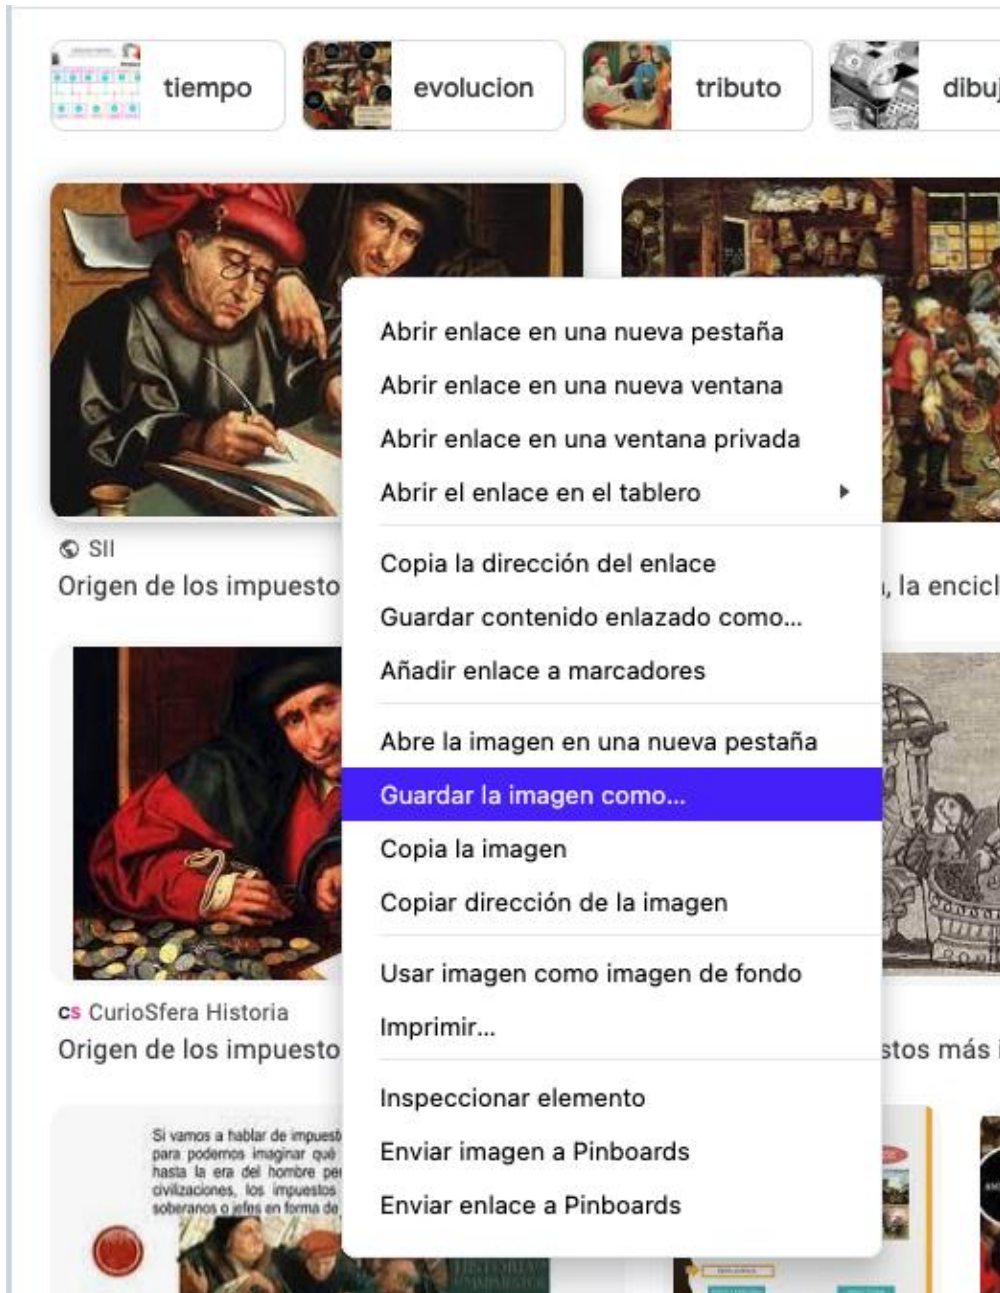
tiempo
evolucion
tributo
dibuj

SII
Origen de los impuesto

, la encicl

Abrir enlace en una nueva pestaña
Abrir enlace en una nueva ventana
Abrir enlace en una ventana privada
Abrir el enlace en el tablero
Copia la dirección del enlace
Guardar contenido enlazado como...
Añadir enlace a marcadores
Abre la imagen en una nueva pestaña
Guardar la imagen como...
Copia la imagen
Copiar dirección de la imagen
Usar imagen como imagen de fondo
Imprimir...
Inspeccionar elemento
Enviar imagen a Pinboards
Enviar enlace a Pinboards

CS CurioSfera Historia
Origen de los impuesto

stos más i

Si vamos a hablar de impuest para podemos imaginar qué hasta la era del hombre pe civilizaciones, los impuestos soberanos o jefes en forma de